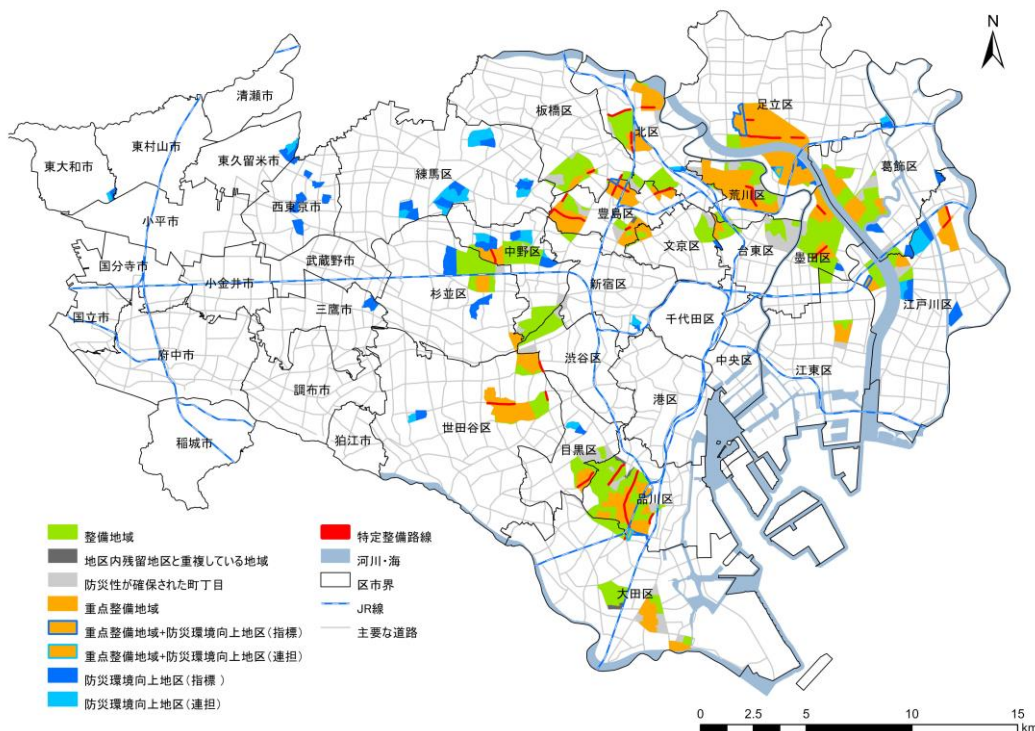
N

清瀬市
東大和市
東村山市
東久留米市
西東京市
小平市
国分寺市
小金井市
武蔵野市
国立市
府中市
三鷹市
調布市
稲城市
狛江市
練馬区
板橋区
北区
足立区
葛飾区
荒川区
豊島区
中野区
文京区
台東区
墨田区
杉並区
新宿区
千代田区
江戸川区
渋谷区
中央区
江東区
港区
世田谷区
目黒区
品川区
大田区

整備地域
地区内残留地区と重複している地域
防災性が確保された町丁目
重点整備地域
重点整備地域+防災環境向上地区（指標）
重点整備地域+防災環境向上地区（連担）
防災環境向上地区（指標）
防災環境向上地区（連担）
特定整備路線
河川・海
区市界
JR線
主要な道路

0 2.5 5 10 15 km